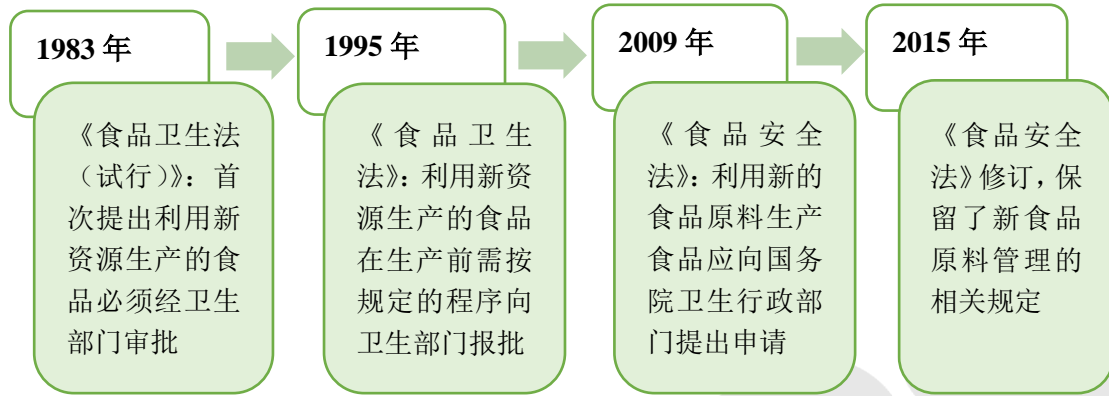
1983 年

《食品卫生法（试行）》：首次提出利用新资源生产的食品必须经卫生部门审批

1995 年

《食品卫生法》：利用新资源生产的食品在生产前需按规定的程序向卫生部门报批

2009 年

《食品安全法》：利用新的食品原料生产食品应向国务院卫生行政部门提出申请

2015 年

《食品安全法》修订，保留了新食品原料管理的相关规定